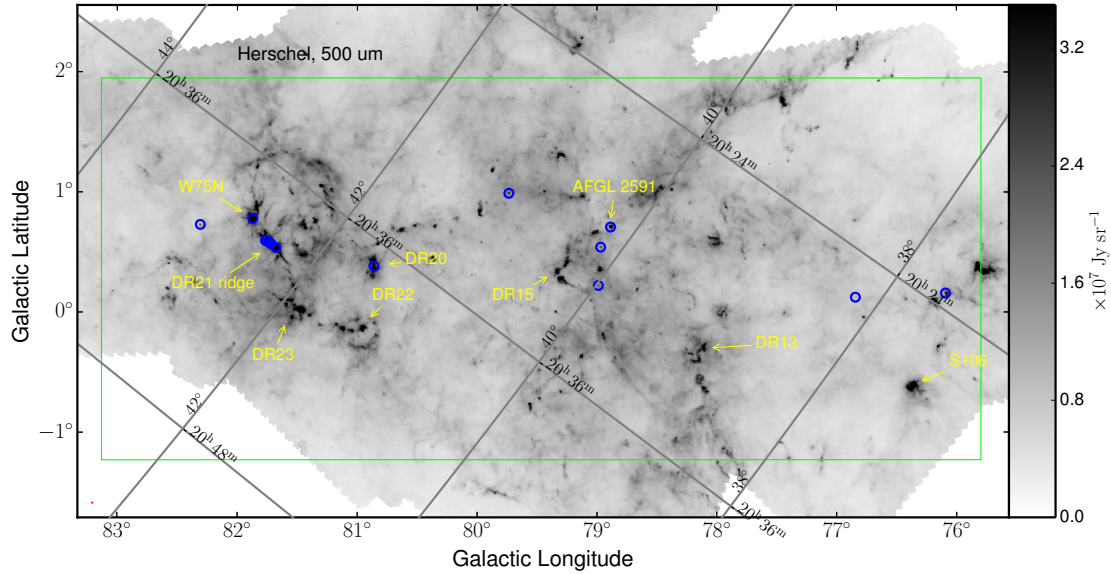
Herschel, 500 um

$44°$
$20^h36^m$
$42°$
$20^h36^m$
$40°$
$20^h24^m$
$38°$
$20^h24^m$
$40°$
$20^h36^m$
$42°$
$20^h48^m$
$38°$
$20^h36^m$

W75N
DR21 ridge
DR20
DR22
DR23
AFGL 2591
DR15
DR13
S106

Galactic Latitude
$2°$
$1°$
$0°$
$-1°$

$83°$ $82°$ $81°$ $80°$ $79°$ $78°$ $77°$ $76°$
Galactic Longitude

$\times10^7$ Jy sr$^{-1}$
3.2
2.4
1.6
0.8
0.0